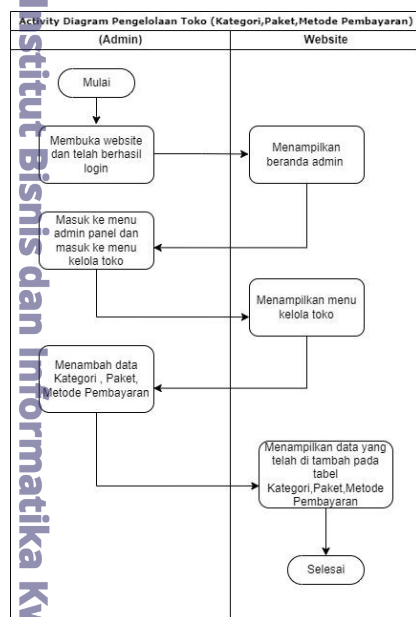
Activity Diagram Pengelolaan Toko (Kategori,Paket,Metode Pembayaran)

| (Admin) | Website |
|---|---|

Mulai

Membuka website dan telah berhasil login

Menampilkan beranda admin

Masuk ke menu admin panel dan masuk ke menu kelola toko

Menampilkan menu kelola toko

Menambah data Kategori , Paket, Metode Pembayaran

Menampilkan data yang telah di tambah pada tabel Kategori,Paket,Metode Pembayaran

Selesai

Institut Bisnis dan Informatika Kw